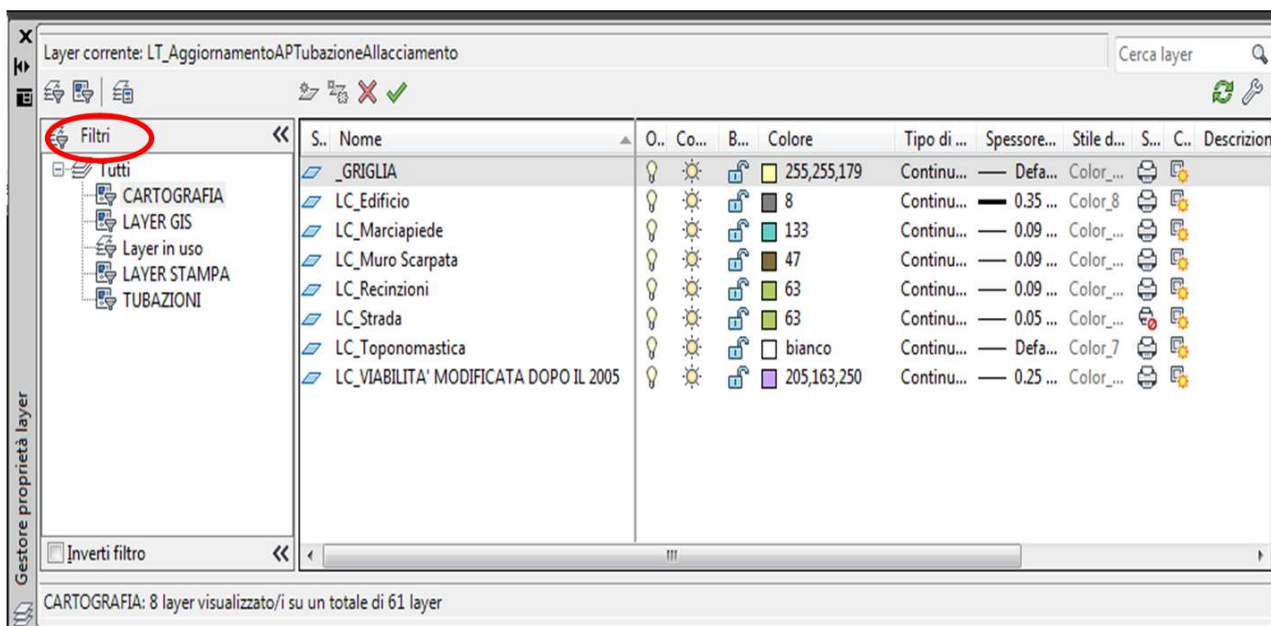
Layer corrente: LT_AggiornamentoAPTubazioneAllacciamento

Cerca layer

Filtri

Tutti
CARTOGRAFIA
LAYER GIS
Layer in uso
LAYER STAMPA
TUBAZIONI

Inverti filtro

| S.. | Nome | O.. | Co... | B... | Colore | Tipo di ... | Spessore... | Stile d... | S... | C.. | Descrizion |
|---|---|---|---|---|---|---|---|---|---|---|---|
| | _GRIGLIA | | | | 255,255,179 | Continu... | — Defa... | Color_... | | | |
| | LC_Edificio | | | | 8 | Continu... | — 0.35 ... | Color_8 | | | |
| | LC_Marciapiede | | | | 133 | Continu... | — 0.09 ... | Color_... | | | |
| | LC_Muro Scarpata | | | | 47 | Continu... | — 0.09 ... | Color_... | | | |
| | LC_Recinzioni | | | | 63 | Continu... | — 0.09 ... | Color_... | | | |
| | LC_Strada | | | | 63 | Continu... | — 0.05 ... | Color_... | | | |
| | LC_Toponomastica | | | | bianco | Continu... | — Defa... | Color_7 | | | |
| | LC_VIABILITA' MODIFICATA DOPO IL 2005 | | | | 205,163,250 | Continu... | — 0.25 ... | Color_... | | | |

Gestore proprietà layer

CARTOGRAFIA: 8 layer visualizzato/i su un totale di 61 layer